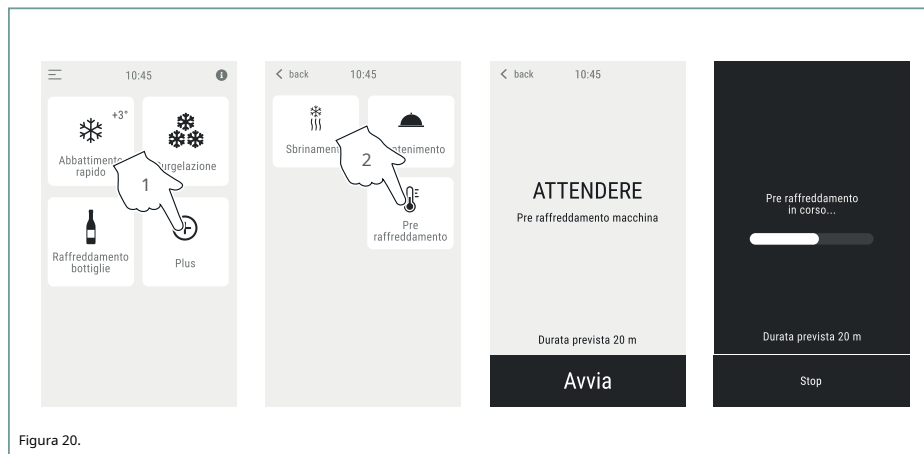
10:45

+3°

Abbattimento rapido

Surgelazione

1

Raffreddamento bottiglie

Plus

< back 10:45

Sbrinamento

2

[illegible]tenimento

Pre raffreddamento

< back 10:45

ATTENDERE

Pre raffreddamento macchina

Durata prevista 20 m

Avvia

Pre raffreddamento in corso...

Durata prevista 20 m

Stop

Figura 20.